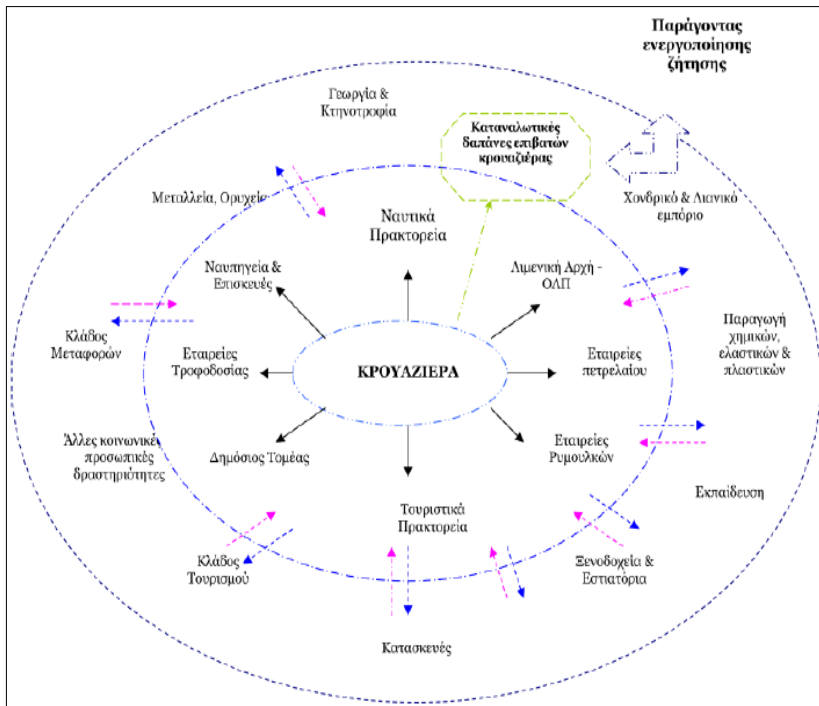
Παράγοντας ενεργοποίησης ζήτησης

Γεωργία & Κτηνοτροφία

Καταναλωτικές δαπάνες επιβατών κρουαζιέρας

Μεταλλεία, Ορυχεία

Χονδρικό & Λιανικό εμπόριο

Ναυτικά Πρακτορεία

Ναυπηγεία & Επισκευές

Λιμενική Αρχή - ΟΛΠ

Παραγωγή χημικών, ελαστικών & πλαστικών

Κλάδος Μεταφορών

Εταιρείες Τροφοδοσίας

ΚΡΟΥΑΖΙΕΡΑ

Εταιρείες πετρελαίου

Άλλες κοινωνικές προσωπικές δραστηριότητες

Δημόσιος Τομέας

Εταιρείες Ρυμουλκών

Εκπαίδευση

Τουριστικά Πρακτορεία

Κλάδος Τουρισμού

Ξενοδοχεία & Εστιατόρια

Κατασκευές